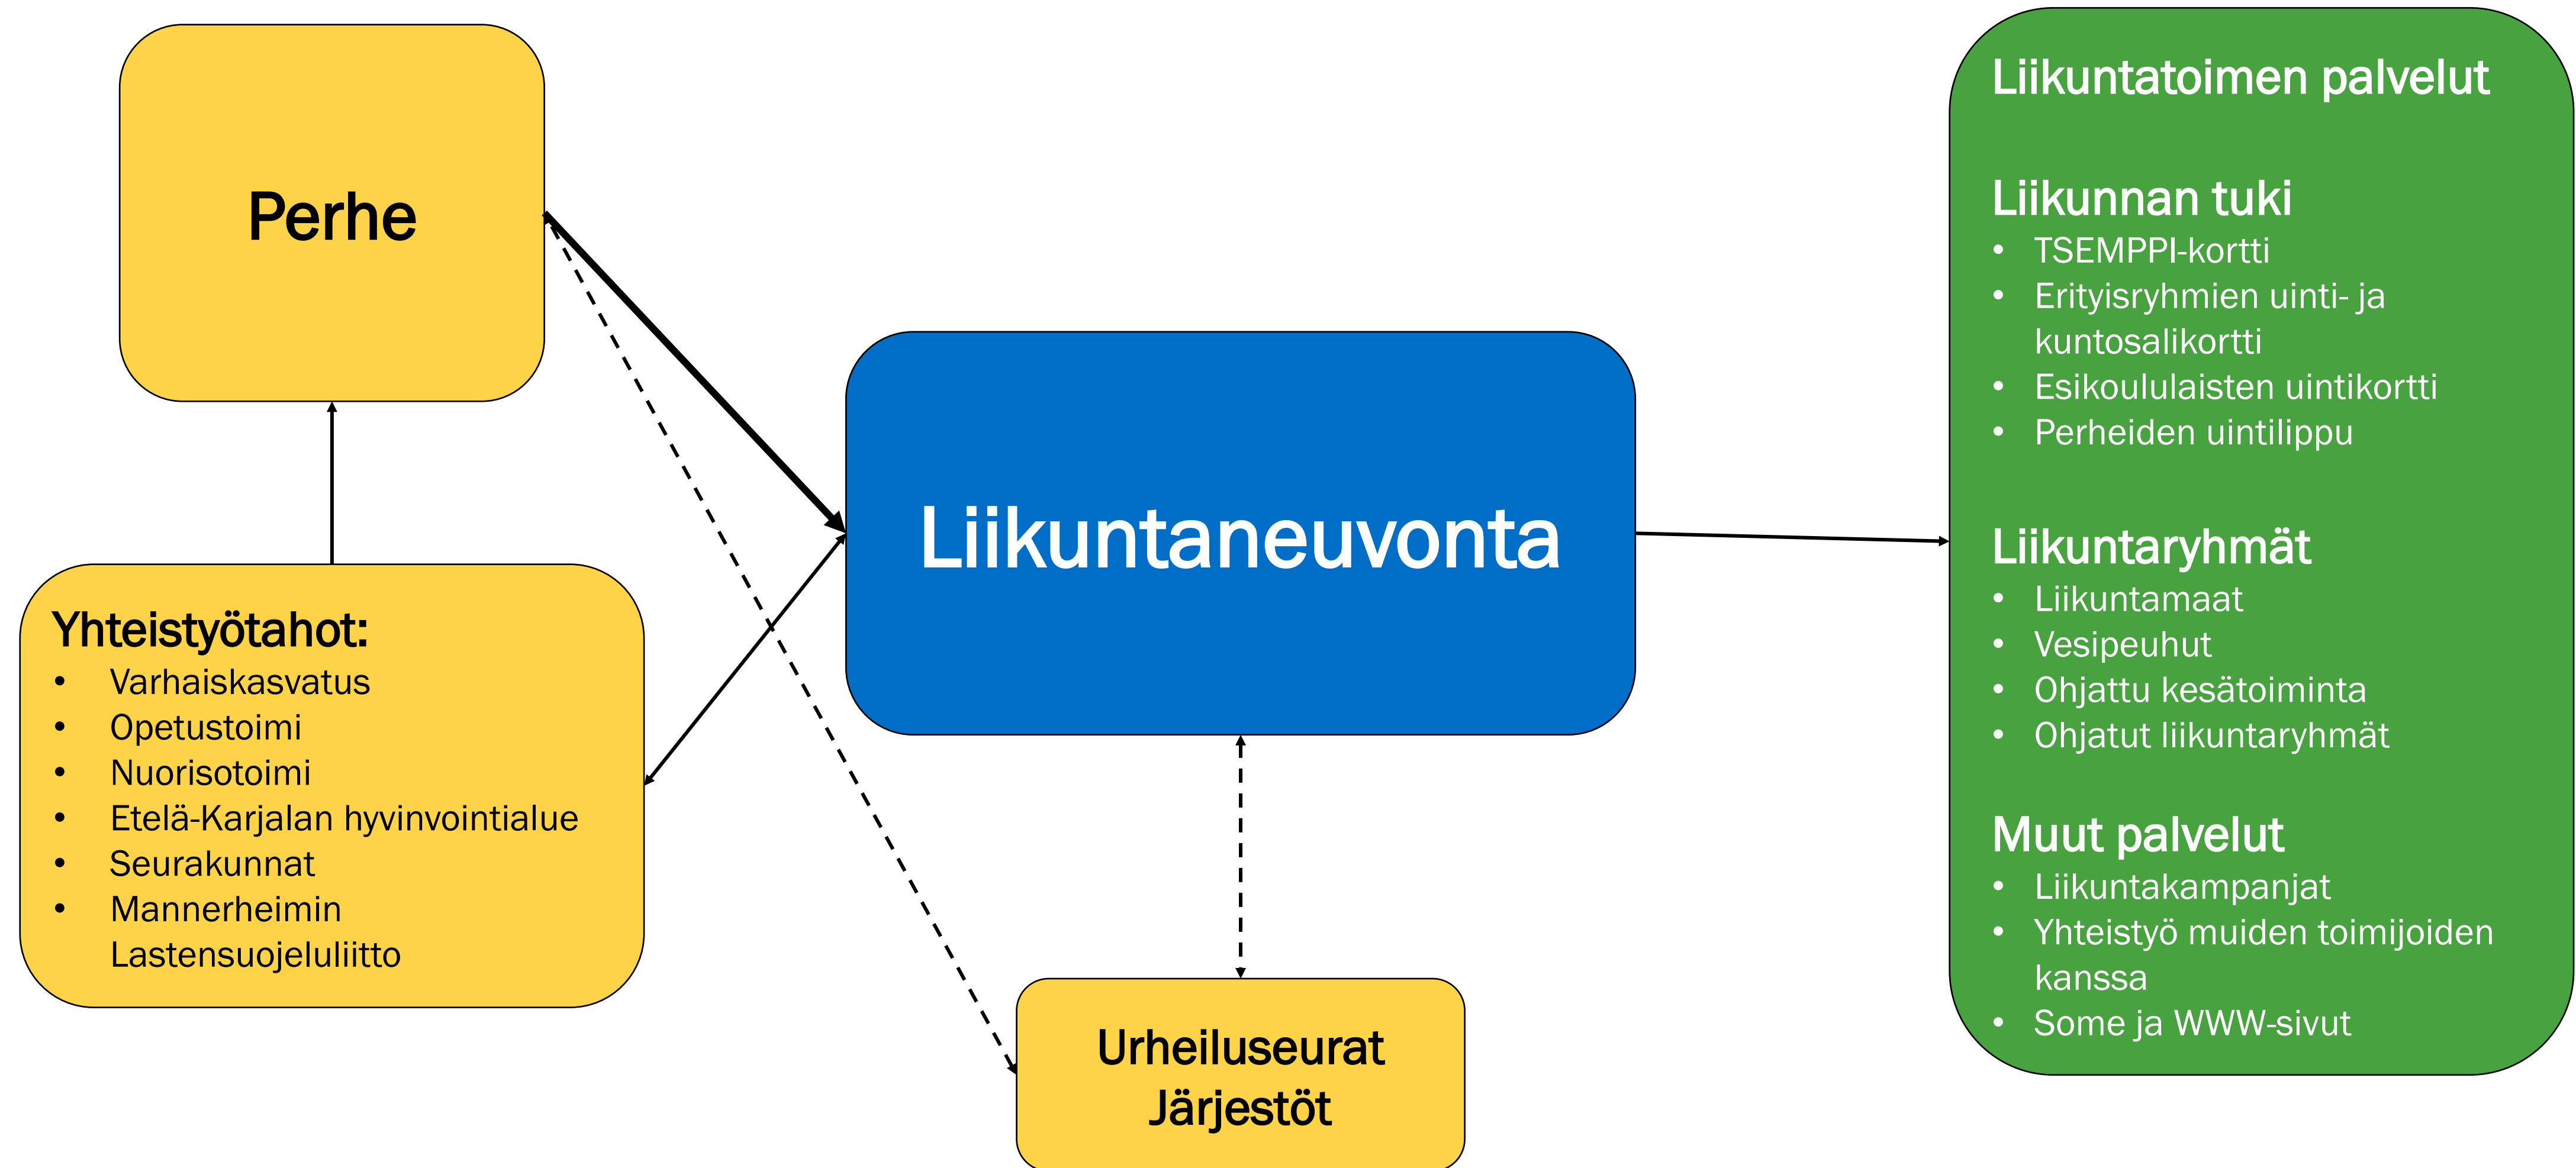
Perhe

Yhteistyötahot:
- Varhaiskasvatus
- Opetustoimi
- Nuorisotoimi
- Etelä-Karjalan hyvinvointialue
- Seurakunnat
- Mannerheimin Lastensuojeluliitto

Liikuntaneuvonta

Urheiluseurat
Järjestöt

Liikuntatoimen palvelut

Liikunnan tuki
- TSEMPPI-kortti
- Erityisryhmien uinti- ja kuntosalikortti
- Esikoululaisten uintikortti
- Perheiden uintilippu

Liikuntaryhmät
- Liikuntamaat
- Vesipeuhut
- Ohjattu kesätoiminta
- Ohjatut liikuntaryhmät

Muut palvelut
- Liikuntakampanjat
- Yhteistyö muiden toimijoiden kanssa
- Some ja WWW-sivut